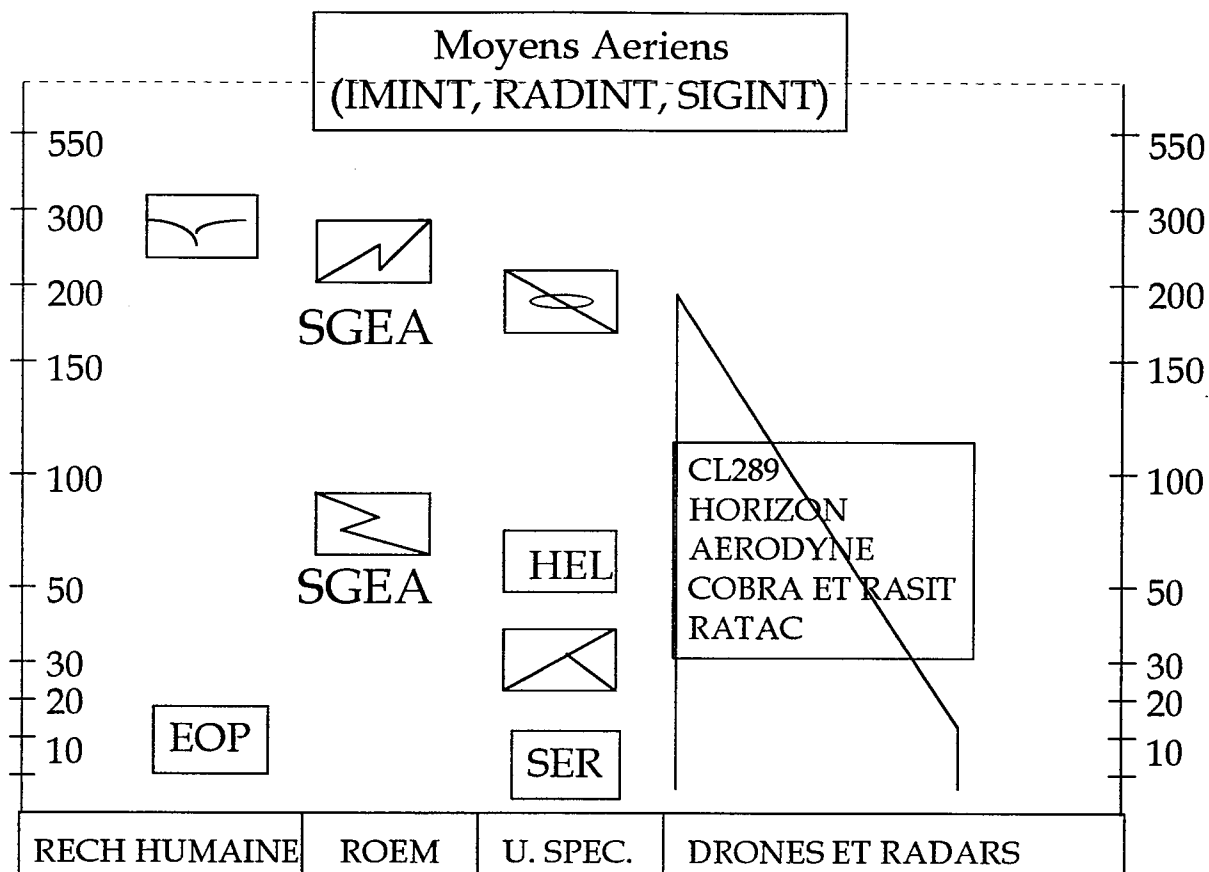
Moyens Aeriens
(IMINT, RADINT, SIGINT)

550
300
200
150
100
50
30
20
10

550
300
200
150
100
50
30
20
10

SGEA

SGEA

HEL

EOP

SER

CL289
HORIZON
AERODYNE
COBRA ET RASIT
RATAC

| RECH HUMAINE | ROEM | U. SPEC. | DRONES ET RADARS |
|---|---|---|---|